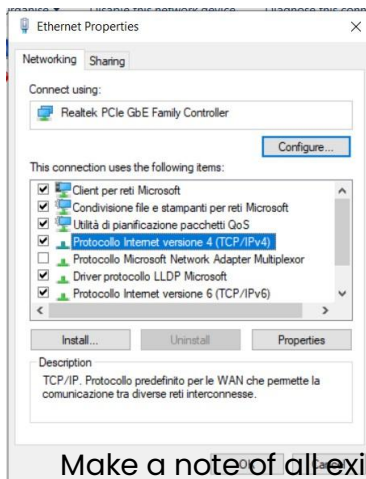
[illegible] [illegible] this network device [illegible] this conn

Ethernet Properties

Networking Sharing

Connect using:

Realtek PCIe GbE Family Controller

Configure...

This connection uses the following items:

Client per reti Microsoft
Condivisione file e stampanti per reti Microsoft
Utilità di pianificazione pacchetti QoS
Protocollo Internet versione 4 (TCP/IPv4)
Protocollo Microsoft Network Adapter Multiplexor
Driver protocollo LLDP Microsoft
Protocollo Internet versione 6 (TCP/IPv6)

Install... Uninstall Properties

Description
TCP/IP. Protocollo predefinito per le WAN che permette la comunicazione tra diverse reti interconnesse.

Make a note of all exi